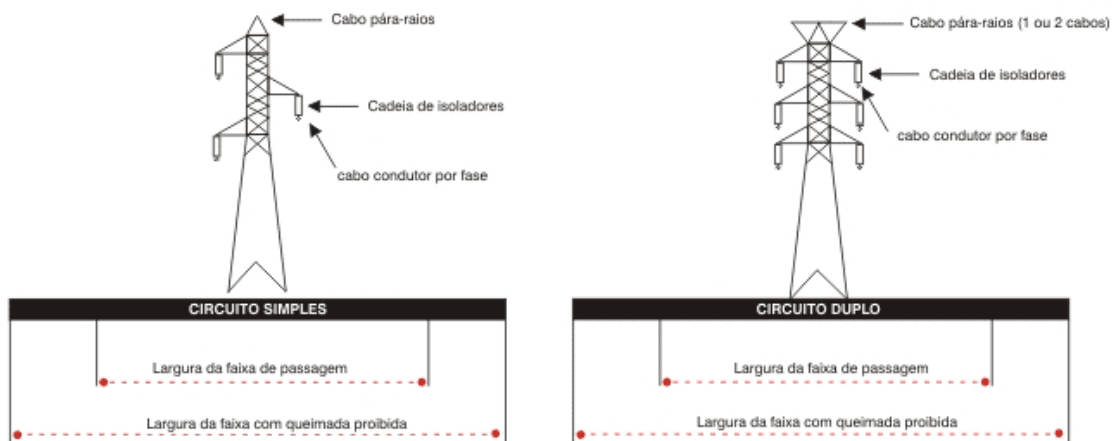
Cabo pára-raios

Cadeia de isoladores

cabo condutor por fase

CIRCUITO SIMPLES

Largura da faixa de passagem

Largura da faixa com queimada proibida

Cabo pára-raios (1 ou 2 cabos)

Cadeia de isoladores

cabo condutor por fase

CIRCUITO DUPLO

Largura da faixa de passagem

Largura da faixa com queimada proibida